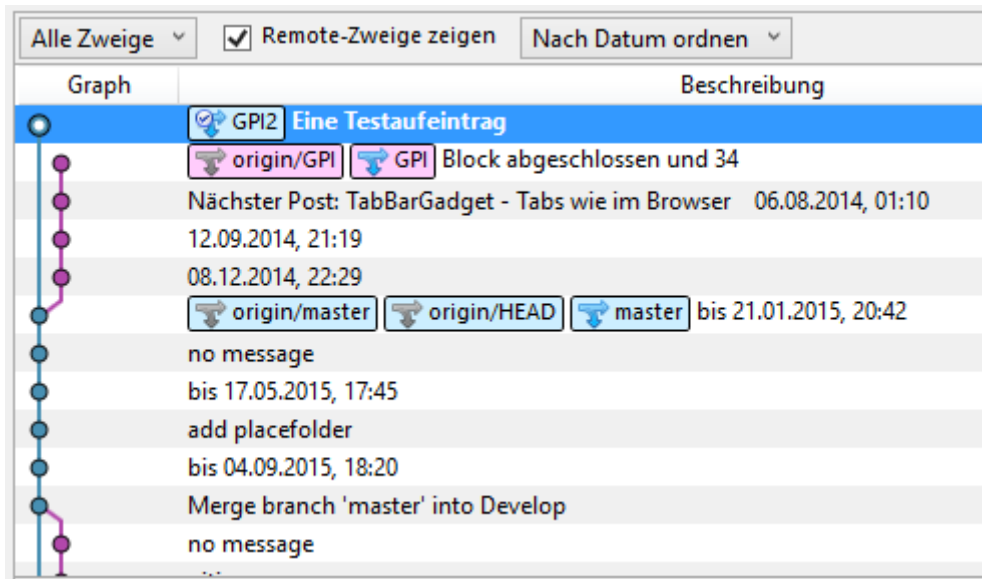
Alle Zweige ˅ ☑ Remote-Zweige zeigen Nach Datum ordnen ˅

| Graph | Beschreibung |
|---|---|
| | GPI2 Eine Testaufeintrag |
| | origin/GPI GPI Block abgeschlossen und 34 |
| | Nächster Post: TabBarGadget - Tabs wie im Browser 06.08.2014, 01:10 |
| | 12.09.2014, 21:19 |
| | 08.12.2014, 22:29 |
| | origin/master origin/HEAD master bis 21.01.2015, 20:42 |
| | no message |
| | bis 17.05.2015, 17:45 |
| | add placefolder |
| | bis 04.09.2015, 18:20 |
| | Merge branch 'master' into Develop |
| | no message |
| | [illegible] |